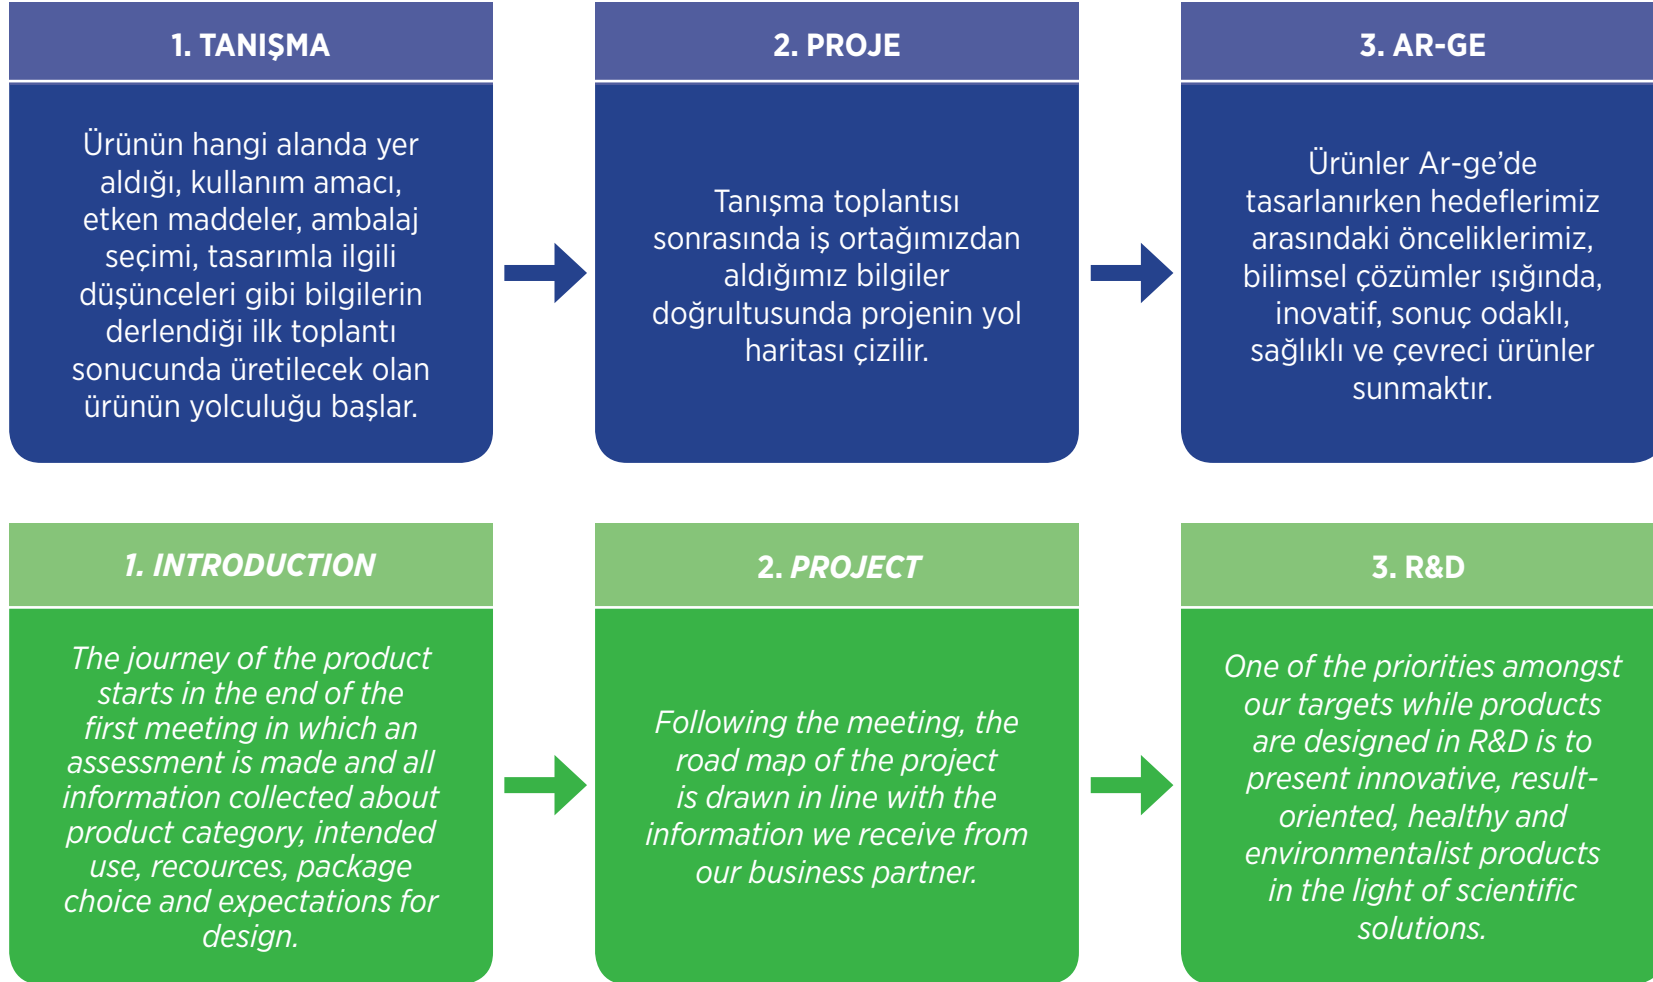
1. TANIŞMA

Ürünün hangi alanda yer aldığı, kullanım amacı, etken maddeler, ambalaj seçimi, tasarımla ilgili düşünceleri gibi bilgilerin derlendiği ilk toplantı sonucunda üretilecek olan ürünün yolculuğu başlar.

2. PROJE

Tanışma toplantısı sonrasında iş ortağımızdan aldığımız bilgiler doğrultusunda projenin yol haritası çizilir.

3. AR-GE

Ürünler Ar-ge'de tasarlanırken hedeflerimiz arasındaki önceliklerimiz, bilimsel çözümler ışığında, inovatif, sonuç odaklı, sağlıklı ve çevreci ürünler sunmaktır.

1. INTRODUCTION

The journey of the product starts in the end of the first meeting in which an assessment is made and all information collected about product category, intended use, recources, package choice and expectations for design.

2. PROJECT

Following the meeting, the road map of the project is drawn in line with the information we receive from our business partner.

3. R&D

One of the priorities amongst our targets while products are designed in R&D is to present innovative, result-oriented, healthy and environmentalist products in the light of scientific solutions.